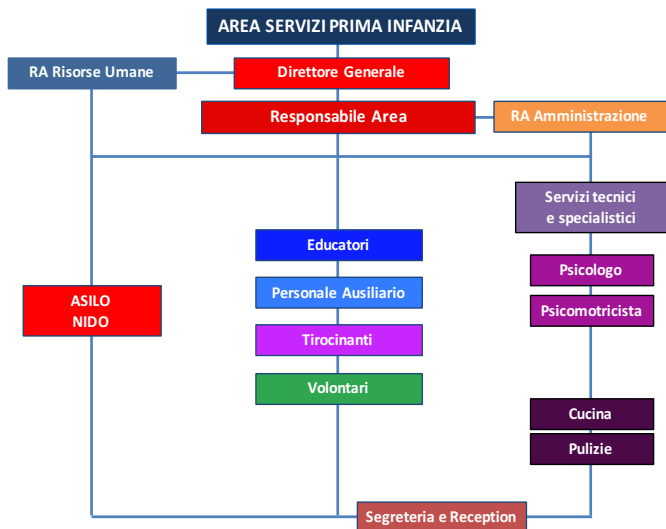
AREA SERVIZI PRIMA INFANZIA

RA Risorse Umane

Direttore Generale

Responsabile Area

RA Amministrazione

Servizi tecnici e specialistici

Educatori

Personale Ausiliario

Tirocinanti

Volontari

ASILO NIDO

Psicologo

Psicomotricista

Cucina

Pulizie

Segreteria e Reception